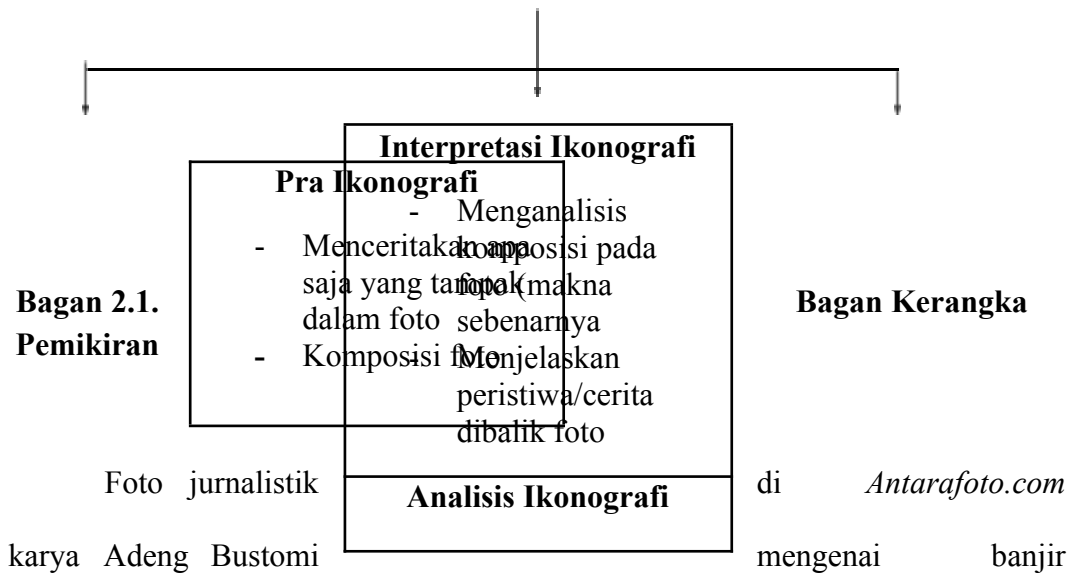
Interpretasi Ikonografi

Pra Ikonografi

- Menceritakan apa saja yang tampak dalam foto
- Komposisi foto

- Menganalisis komposisi pada foto (makna sebenarnya
- Menjelaskan peristiwa/cerita dibalik foto

Bagan 2.1. Bagan Kerangka Pemikiran

Analisis Ikonografi

Foto jurnalistik di *Antarafoto.com* karya Adeng Bustomi mengenai banjir